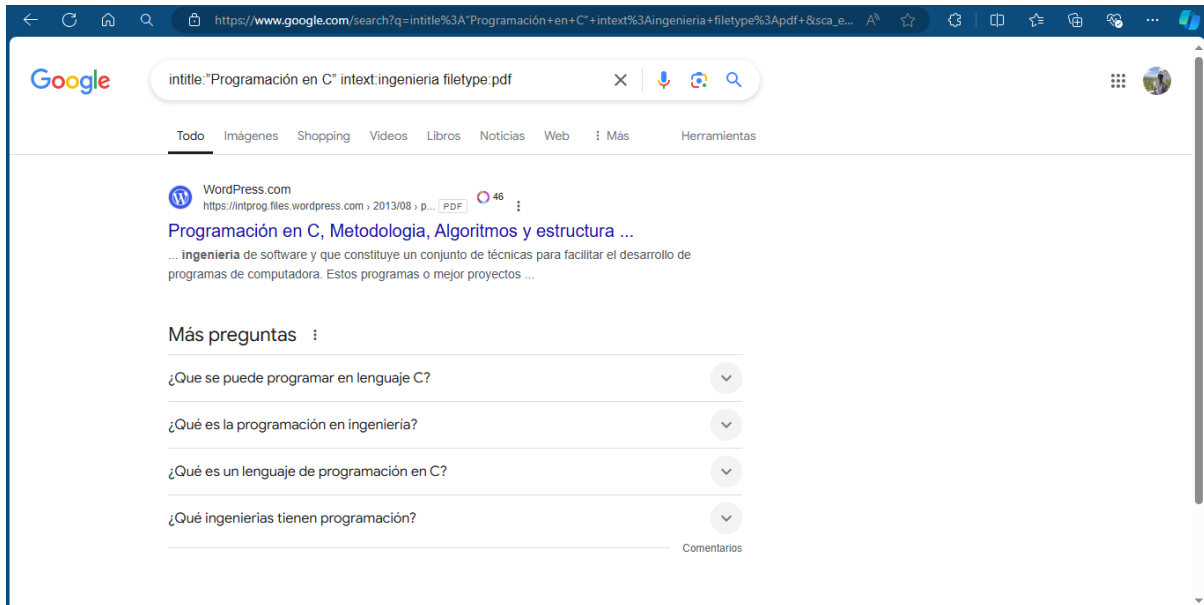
https://www.google.com/search?q=intitle%3A"Programación+en+C"+intext%3Aingenieria+filetype%3Apdf+&sca_e...

Google

intitle:"Programación en C" intext:ingenieria filetype:pdf

Todo Imágenes Shopping Videos Libros Noticias Web ⋮ Más Herramientas

WordPress.com
https://intprog.files.wordpress.com › 2013/08 › p... PDF 46

Programación en C, Metodologia, Algoritmos y estructura ...

... ingenieria de software y que constituye un conjunto de técnicas para facilitar el desarrollo de programas de computadora. Estos programas o mejor proyectos ...

Más preguntas

¿Que se puede programar en lenguaje C?

¿Qué es la programación en ingeniería?

¿Qué es un lenguaje de programación en C?

¿Qué ingenierias tienen programación?

Comentarios